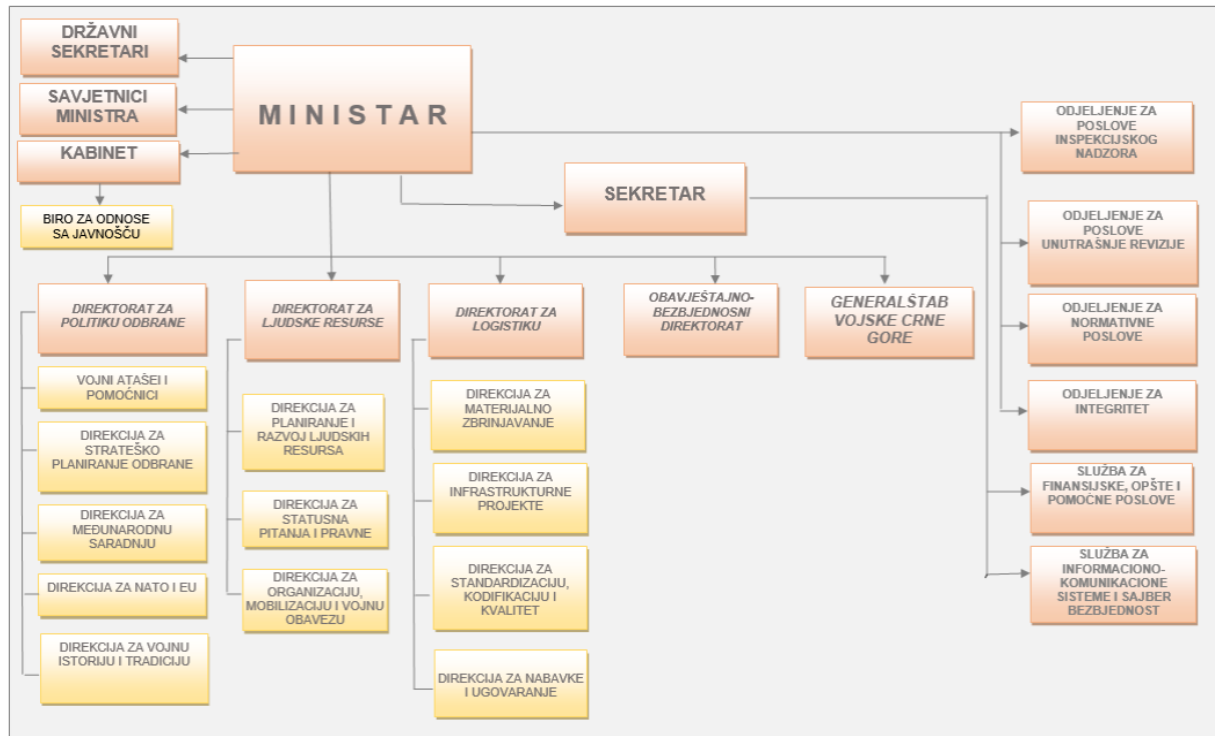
DRŽAVNI SEKRETARI

SAVJETNICI MINISTRA

KABINET

BIRO ZA ODNOSE SA JAVNOŠĆU

MINISTAR

SEKRETAR

ODJELJENJE ZA POSLOVE INSPEKCIJSKOG NADZORA

ODJELJENJE ZA POSLOVE UNUTRAŠNJE REVIZIJE

ODJELJENJE ZA NORMATIVNE POSLOVE

ODJELJENJE ZA INTEGRITET

SLUŽBA ZA FINANSIJSKE, OPŠTE I POMOĆNE POSLOVE

SLUŽBA ZA INFORMACIONO-KOMUNIKACIONE SISTEME I SAJBER BEZBJEDNOST

DIREKTORAT ZA POLITIKU ODBRANE

VOJNI ATAŠEI I POMOĆNICI

DIREKCIJA ZA STRATEŠKO PLANIRANJE ODBRANE

DIREKCIJA ZA MEĐUNARODNU SARADNJU

DIREKCIJA ZA NATO I EU

DIREKCIJA ZA VOJNU ISTORIJU I TRADICIJU

DIREKTORAT ZA LJUDSKE RESURSE

DIREKCIJA ZA PLANIRANJE I RAZVOJ LJUDSKIH RESURSA

DIREKCIJA ZA STATUSNA PITANJA I PRAVNE

DIREKCIJA ZA ORGANIZACIJU, MOBILIZACIJU I VOJNU OBAVEZU

DIREKTORAT ZA LOGISTIKU

DIREKCIJA ZA MATERIJALNO ZBRINJAVANJE

DIREKCIJA ZA INFRASTRUKTURNE PROJEKTE

DIREKCIJA ZA STANDARDIZACIJU, KODIFIKACIJU I KVALITET

DIREKCIJA ZA NABAVKE I UGOVARANJE

OBAVJEŠTAJNO-BEZBJEDNOSNI DIREKTORAT

GENERALŠTAB VOJSKE CRNE GORE